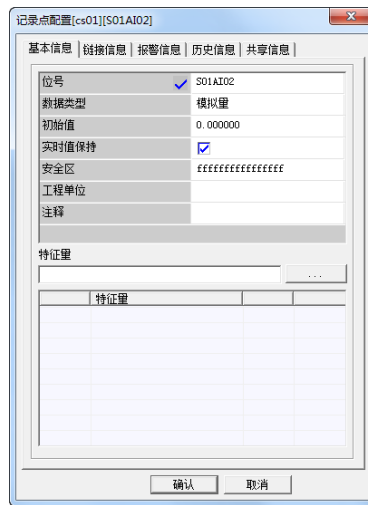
记录点配置[cs01][S01AI02]

基本信息 | 链接信息 | 报警信息 | 历史信息 | 共享信息

| 位号 | S01AI02 |
|---|---|
| 数据类型 | 模拟量 |
| 初始值 | 0.000000 |
| 实时值保持 | ☑ |
| 安全区 | ffffffffffffffff |
| 工程单位 | |
| 注释 | |

特征量

...

| | 特征量 | | |
|---|---|---|---|

确认 取消